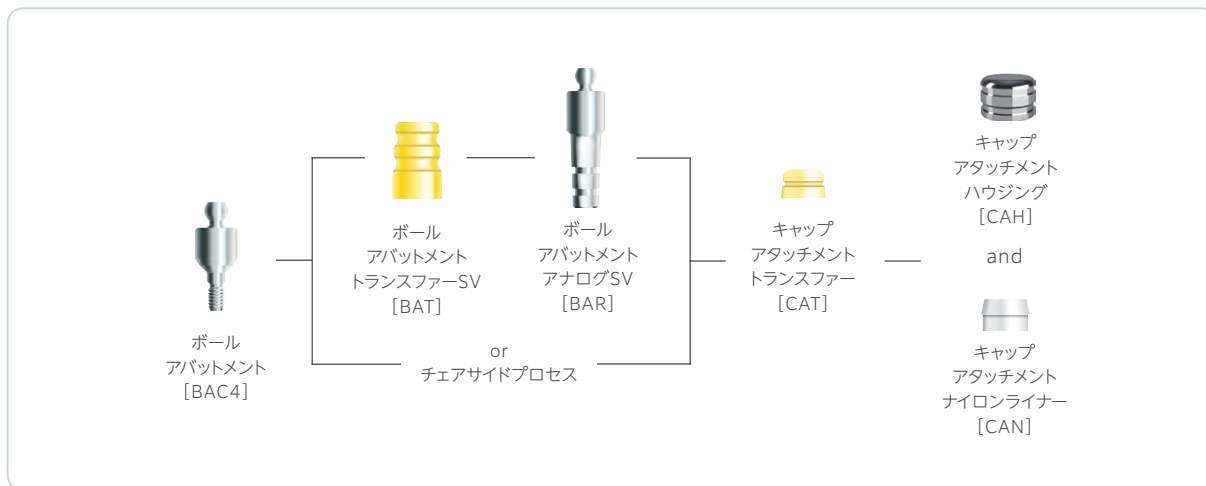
ボール
アバットメント
［BAC4］

ボール
アバットメント
トランスファーSV
［BAT］

ボール
アバットメント
アナログSV
［BAR］

or
チェアサイドプロセス

キャップ
アタッチメント
トランスファー
［CAT］

キャップ
アタッチメント
ハウジング
［CAH］

and

キャップ
アタッチメント
ナイロンライナー
［CAN］